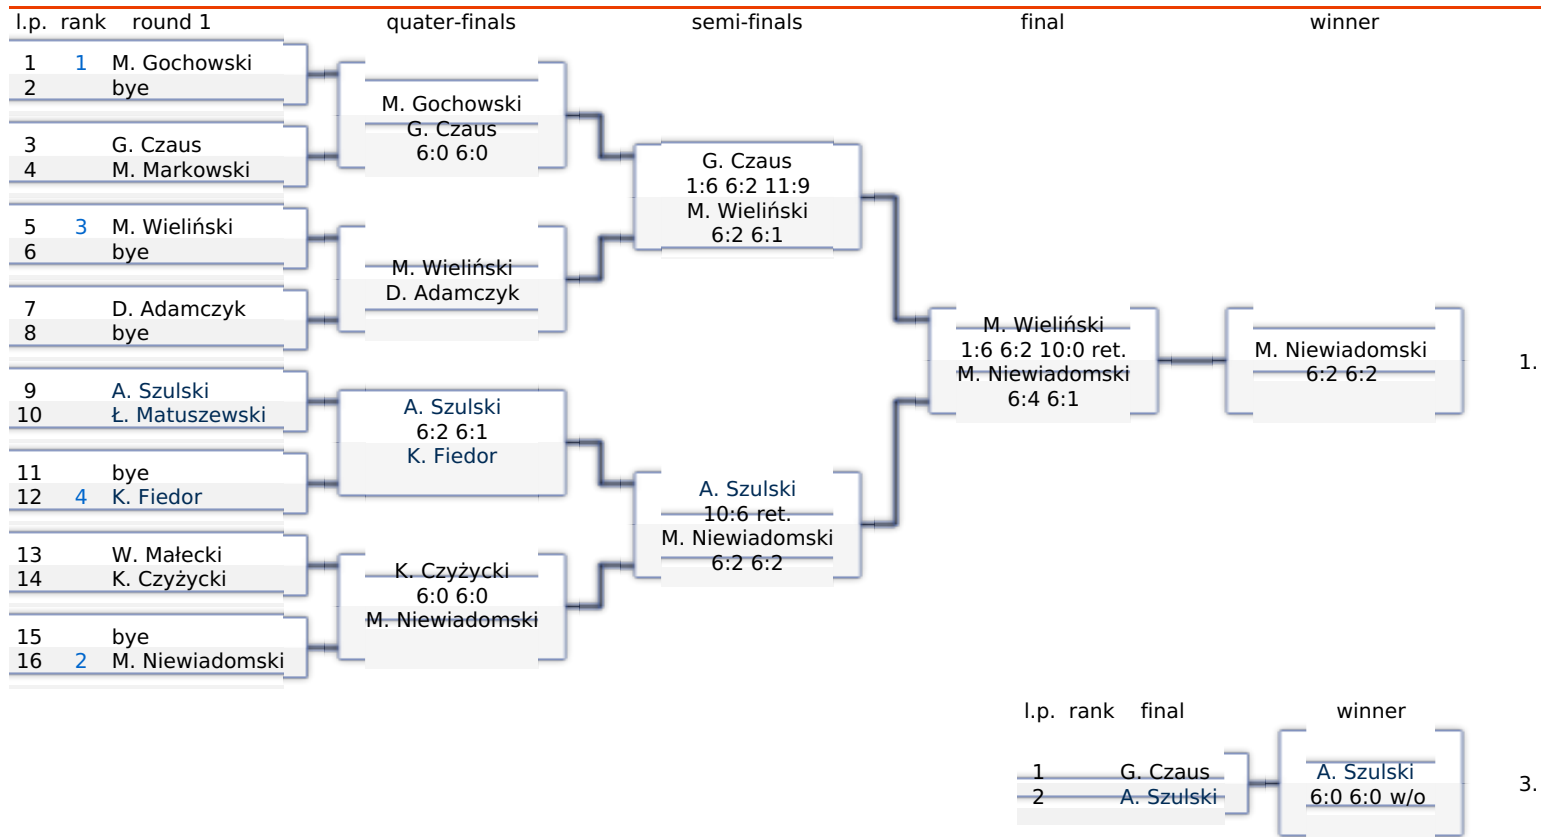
l.p. rank round 1 quater-finals semi-finals final winner

1 1 M. Gochowski
2 bye
3 G. Czaus
4 M. Markowski
5 3 M. Wieliński
6 bye
7 D. Adamczyk
8 bye
9 A. Szulski
10 Ł. Matuszewski
11 bye
12 4 K. Fiedor
13 W. Małecki
14 K. Czyżycki
15 bye
16 2 M. Niewiadomski

M. Gochowski
G. Czaus
6:0 6:0

M. Wieliński
D. Adamczyk

A. Szulski
6:2 6:1
K. Fiedor

K. Czyżycki
6:0 6:0
M. Niewiadomski

G. Czaus
1:6 6:2 11:9
M. Wieliński
6:2 6:1

A. Szulski
10:6 ret.
M. Niewiadomski
6:2 6:2

M. Wieliński
1:6 6:2 10:0 ret.
M. Niewiadomski
6:4 6:1

M. Niewiadomski
6:2 6:2

1.

l.p. rank final winner

1 G. Czaus
2 A. Szulski

A. Szulski
6:0 6:0 w/o

3.